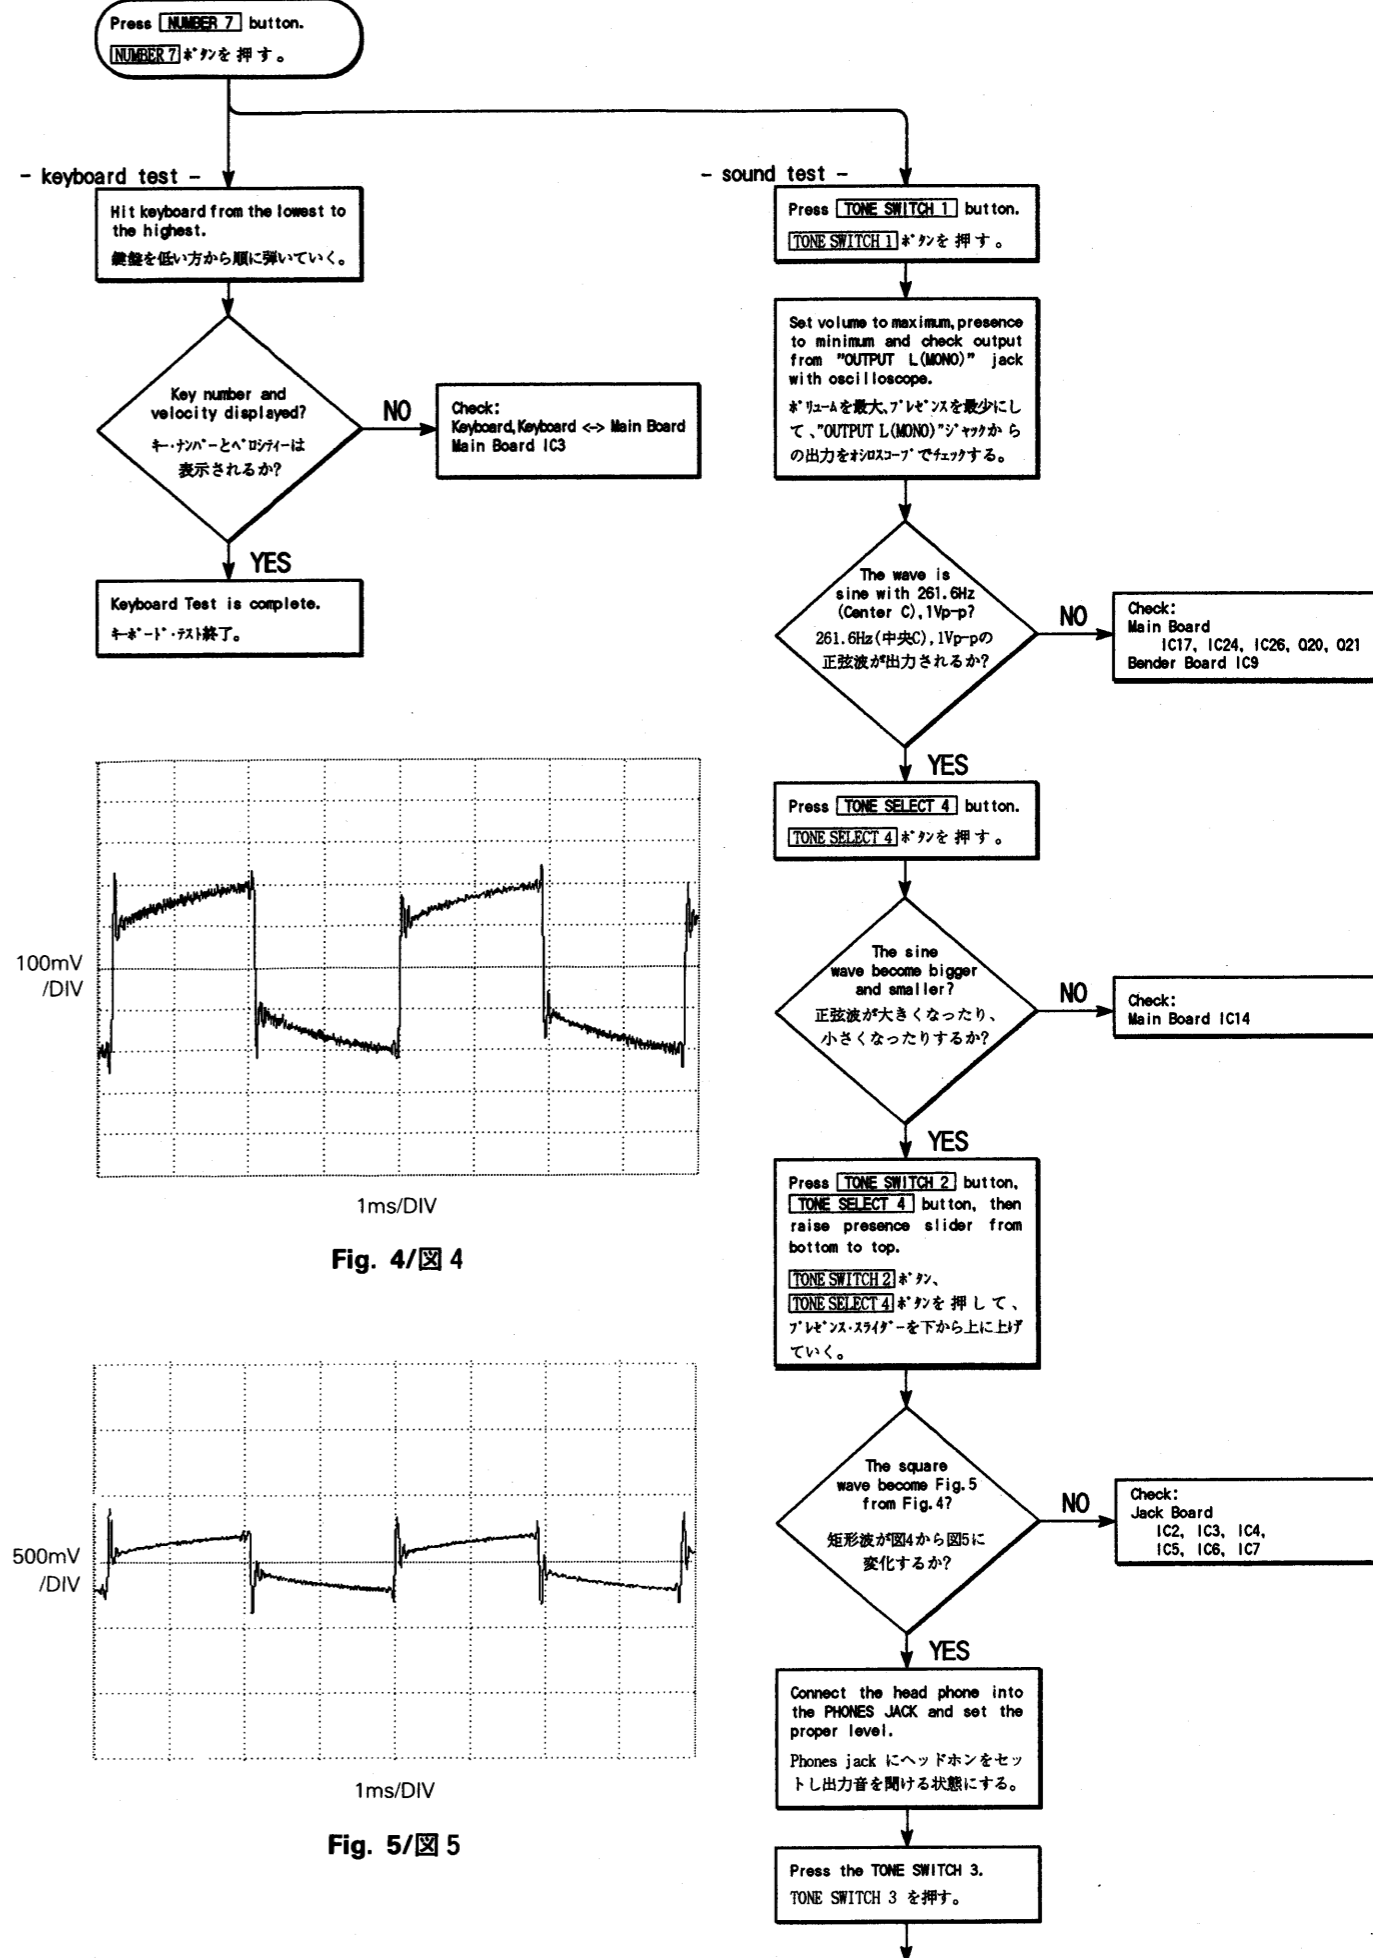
Press NUMBER 7 button.
NUMBER 7 ﾎﾞﾀﾝを 押 す。

- keyboard test -

Hit keyboard from the lowest to the highest.
鍵盤を低い方から順に弾いていく。

Key number and velocity displayed?
ｷｰ･ﾅﾝﾊﾞｰとﾍﾞﾛｼﾃｨｰは表示されるか?

NO

Check:
Keyboard, Keyboard <-> Main Board
Main Board IC3

YES

Keyboard Test is complete.
ｷｰﾎﾞｰﾄﾞ･ﾃｽﾄ終了。

100mV /DIV

1ms/DIV

Fig. 4/図 4

500mV /DIV

1ms/DIV

Fig. 5/図 5

- sound test -

Press TONE SWITCH 1 button.
TONE SWITCH 1 ﾎﾞﾀﾝを 押 す。

Set volume to maximum, presence to minimum and check output from "OUTPUT L(MONO)" jack with oscilloscope.
ﾎﾞﾘｭｰﾑを最大,ﾌﾟﾚｾﾞﾝｽを最少にして、"OUTPUT L(MONO)"ｼﾞｬｯｸから の出力をｵｼﾛｽｺｰﾌﾟでﾁｪｯｸする。

The wave is sine with 261.6Hz (Center C), 1Vp-p?
261.6Hz(中央C), 1Vp-pの正弦波が出力されるか?

NO

Check:
Main Board
IC17, IC24, IC26, Q20, Q21
Bender Board IC9

YES

Press TONE SELECT 4 button.
TONE SELECT 4 ﾎﾞﾀﾝを 押 す。

The sine wave become bigger and smaller?
正弦波が大きくなったり、小さくなったりするか?

NO

Check:
Main Board IC14

YES

Press TONE SWITCH 2 button, TONE SELECT 4 button, then raise presence slider from bottom to top.
TONE SWITCH 2 ﾎﾞﾀﾝ、
TONE SELECT 4 ﾎﾞﾀﾝを 押 し て、ﾌﾟﾚｾﾞﾝｽ･ｽﾗｲﾀﾞｰを下から上に上げていく。

The square wave become Fig.5 from Fig.4?
矩形波が図4から図5に変化するか?

NO

Check:
Jack Board
IC2, IC3, IC4,
IC5, IC6, IC7

YES

Connect the head phone into the PHONES JACK and set the proper level.
Phones jack にヘッドホンをセットし出力音を聞ける状態にする。

Press the TONE SWITCH 3.
TONE SWITCH 3 を押す。